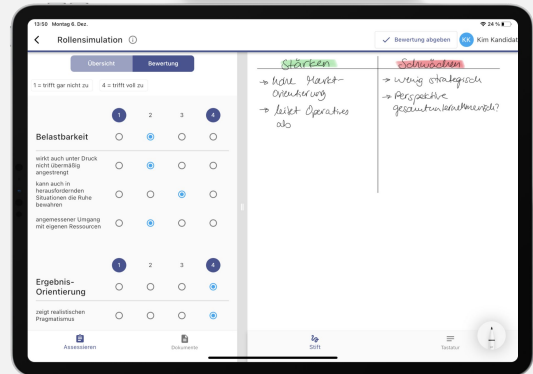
13:50 Montag 6. Dez.

24 %

Rollensimulation

Bewertung abgeben

KK Kim Kandidat

Übersicht

Bewertung

1 = trifft gar nicht zu

4 = trifft voll zu

1 2 3 4

Belastbarkeit

wirkt auch unter Druck nicht übermäßig angestrengt

kann auch in herausfordernden Situationen die Ruhe bewahren

angemessener Umgang mit eigenen Ressourcen

1 2 3 4

Ergebnis-Orientierung

zeigt realistischen Pragmatismus

Assessieren

Dokumente

Stärken

→ klare Markt-Orientierung

→ leitet Operatives ab

Schwächen

→ wenig strategisch

→ Perspektive gesamtunternehmerisch?

Stift

Tastatur